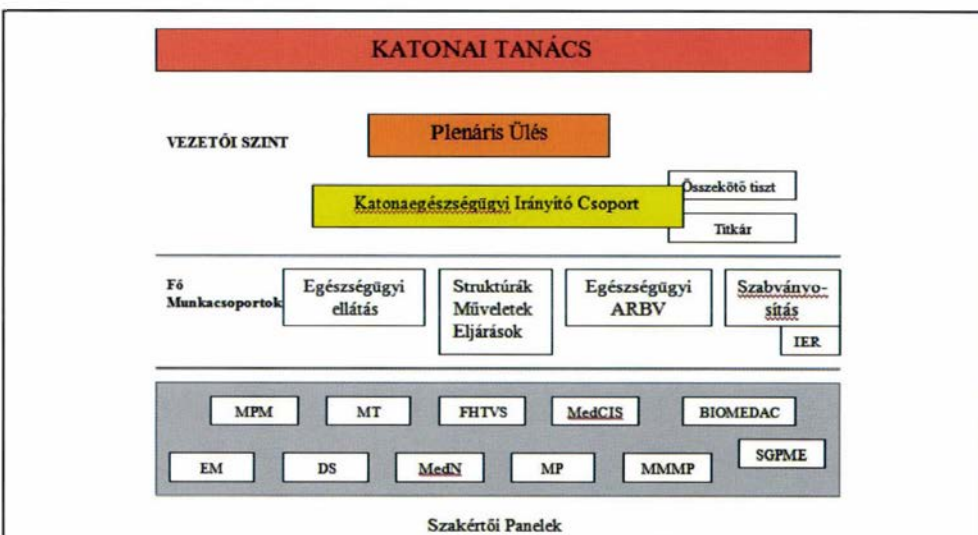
KATONAI TANÁCS

VEZETŐI SZINT

Plenáris Ülés

Katonaegészségügyi Irányító Csoport

Összekötő tiszt

Titkár

Fő Munkacsoportok

Egészségügyi ellátás

Struktúrák Műveletek Eljárások

Egészségügyi ARBV

Szabványosítás

IER

MPM

MT

FHTVS

MedCIS

BIOMEDAC

EM

DS

MedN

MP

MMMP

SGPME

Szakértői Panelek